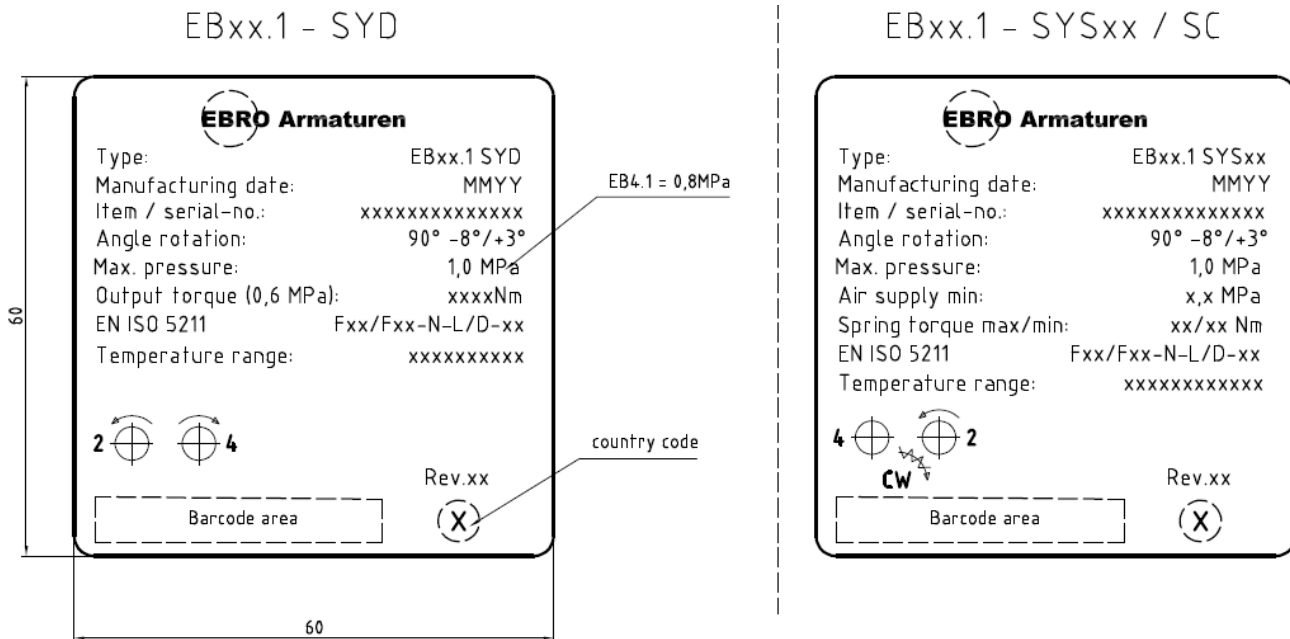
EBxx.1 - SYD

60

EBRO Armaturen

| | |
|---|---|
| Type: | EBxx.1 SYD |
| Manufacturing date: | MMYY |
| Item / serial-no.: | xxxxxxxxxxxxxx |
| Angle rotation: | 90° -8°/+3° |
| Max. pressure: | 1,0 MPa |
| Output torque (0,6 MPa): | xxxxNm |
| EN ISO 5211 | Fxx/Fxx-N-L/D-xx |
| Temperature range: | xxxxxxxxxx |

EB4.1 = 0,8MPa

2 4

country code

Rev.xx

Barcode area

X

60

EBxx.1 - SYSxx / SC

EBRO Armaturen

| | |
|---|---|
| Type: | EBxx.1 SYSxx |
| Manufacturing date: | MMYY |
| Item / serial-no.: | xxxxxxxxxxxxxx |
| Angle rotation: | 90° -8°/+3° |
| Max. pressure: | 1,0 MPa |
| Air supply min: | x,x MPa |
| Spring torque max/min: | xx/xx Nm |
| EN ISO 5211 | Fxx/Fxx-N-L/D-xx |
| Temperature range: | xxxxxxxxxxxx |

4 2

CW

Rev.xx

Barcode area

X